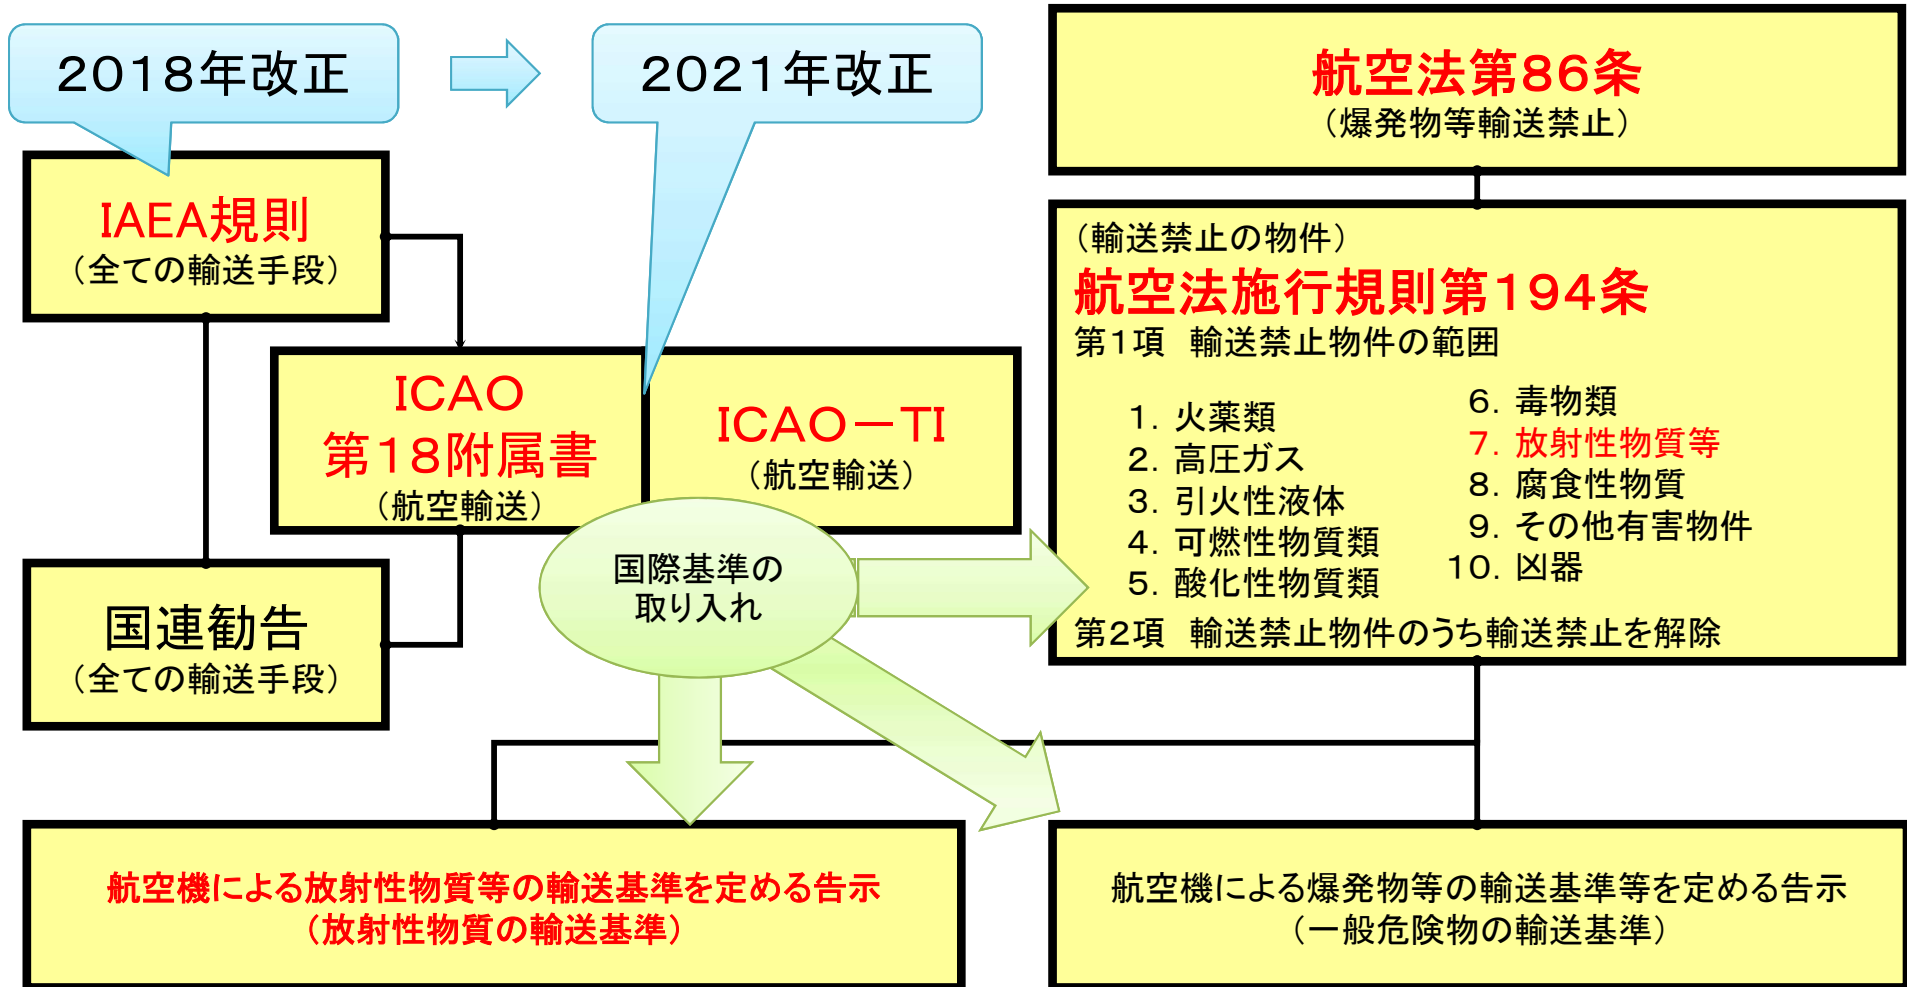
2018年改正

2021年改正

IAEA規則
（全ての輸送手段）

ICAO
第18附属書
（航空輸送）

ICAO－TI
（航空輸送）

国連勧告
（全ての輸送手段）

国際基準の
取り入れ

航空法第86条
（爆発物等輸送禁止）

（輸送禁止の物件）
航空法施行規則第194条
第1項　輸送禁止物件の範囲

1. 火薬類
2. 高圧ガス
3. 引火性液体
4. 可燃性物質類
5. 酸化性物質類

6. 毒物類
7. 放射性物質等
8. 腐食性物質
9. その他有害物件
10. 凶器

第2項　輸送禁止物件のうち輸送禁止を解除

航空機による放射性物質等の輸送基準を定める告示
（放射性物質の輸送基準）

航空機による爆発物等の輸送基準等を定める告示
（一般危険物の輸送基準）